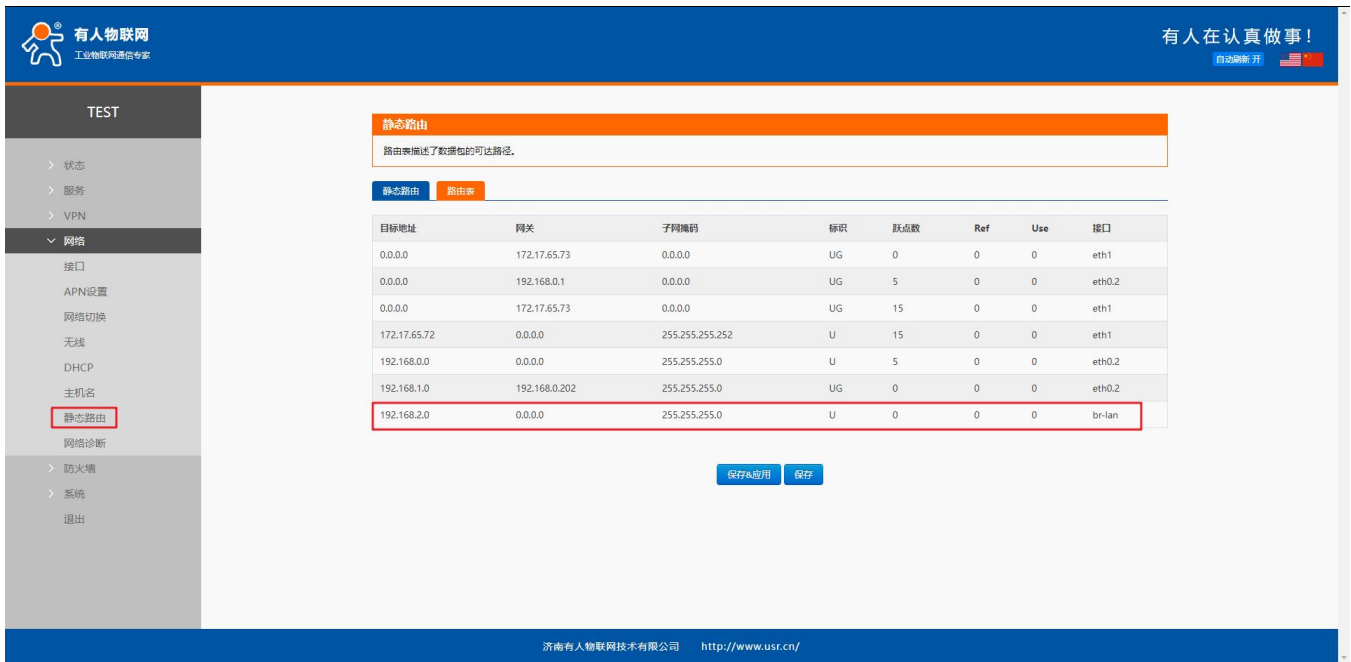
有人物联网
工业物联网通信专家

有人在认真做事!
自动刷新 开

TEST

状态
服务
VPN
网络
接口
APN设置
网络切换
无线
DHCP
主机名
静态路由
网络诊断
防火墙
系统
退出

静态路由
路由表描述了数据包的可达路径。

静态路由 路由表

| 目标地址 | 网关 | 子网掩码 | 标识 | 跃点数 | Ref | Use | 接口 |
|---|---|---|---|---|---|---|---|
| 0.0.0.0 | 172.17.65.73 | 0.0.0.0 | UG | 0 | 0 | 0 | eth1 |
| 0.0.0.0 | 192.168.0.1 | 0.0.0.0 | UG | 5 | 0 | 0 | eth0.2 |
| 0.0.0.0 | 172.17.65.73 | 0.0.0.0 | UG | 15 | 0 | 0 | eth1 |
| 172.17.65.72 | 0.0.0.0 | 255.255.255.252 | U | 15 | 0 | 0 | eth1 |
| 192.168.0.0 | 0.0.0.0 | 255.255.255.0 | U | 5 | 0 | 0 | eth0.2 |
| 192.168.1.0 | 192.168.0.202 | 255.255.255.0 | UG | 0 | 0 | 0 | eth0.2 |
| 192.168.2.0 | 0.0.0.0 | 255.255.255.0 | U | 0 | 0 | 0 | br-lan |

保存&应用 保存

济南有人物联网技术有限公司 http://www.usr.cn/